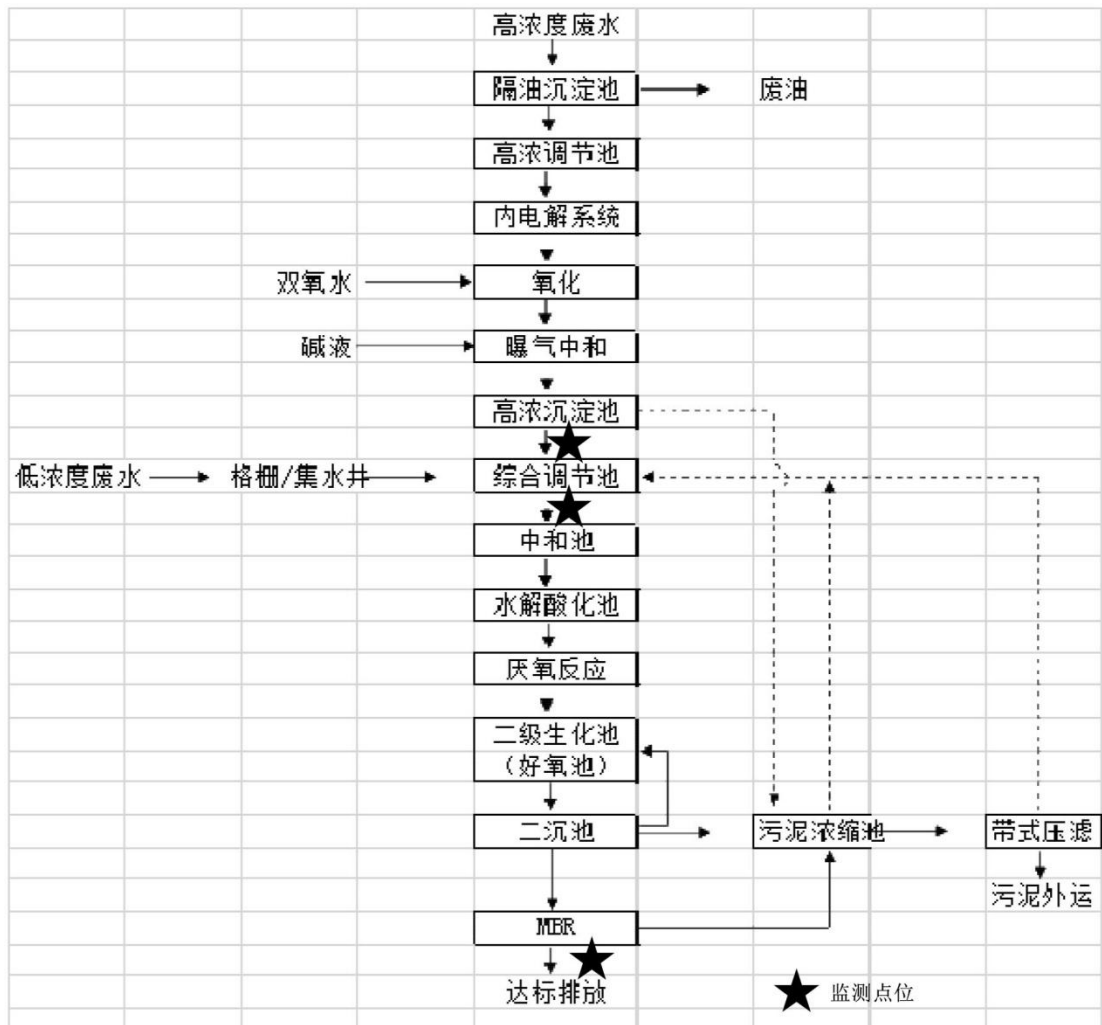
高浓度废水
隔油沉淀池
废油
高浓调节池
内电解系统
双氧水
氧化
碱液
曝气中和
高浓沉淀池
低浓度废水
格栅/集水井
综合调节池
中和池
水解酸化池
厌氧反应
二级生化池
（好氧池）
二沉池
污泥浓缩池
带式压滤
污泥外运
MBR
达标排放
监测点位